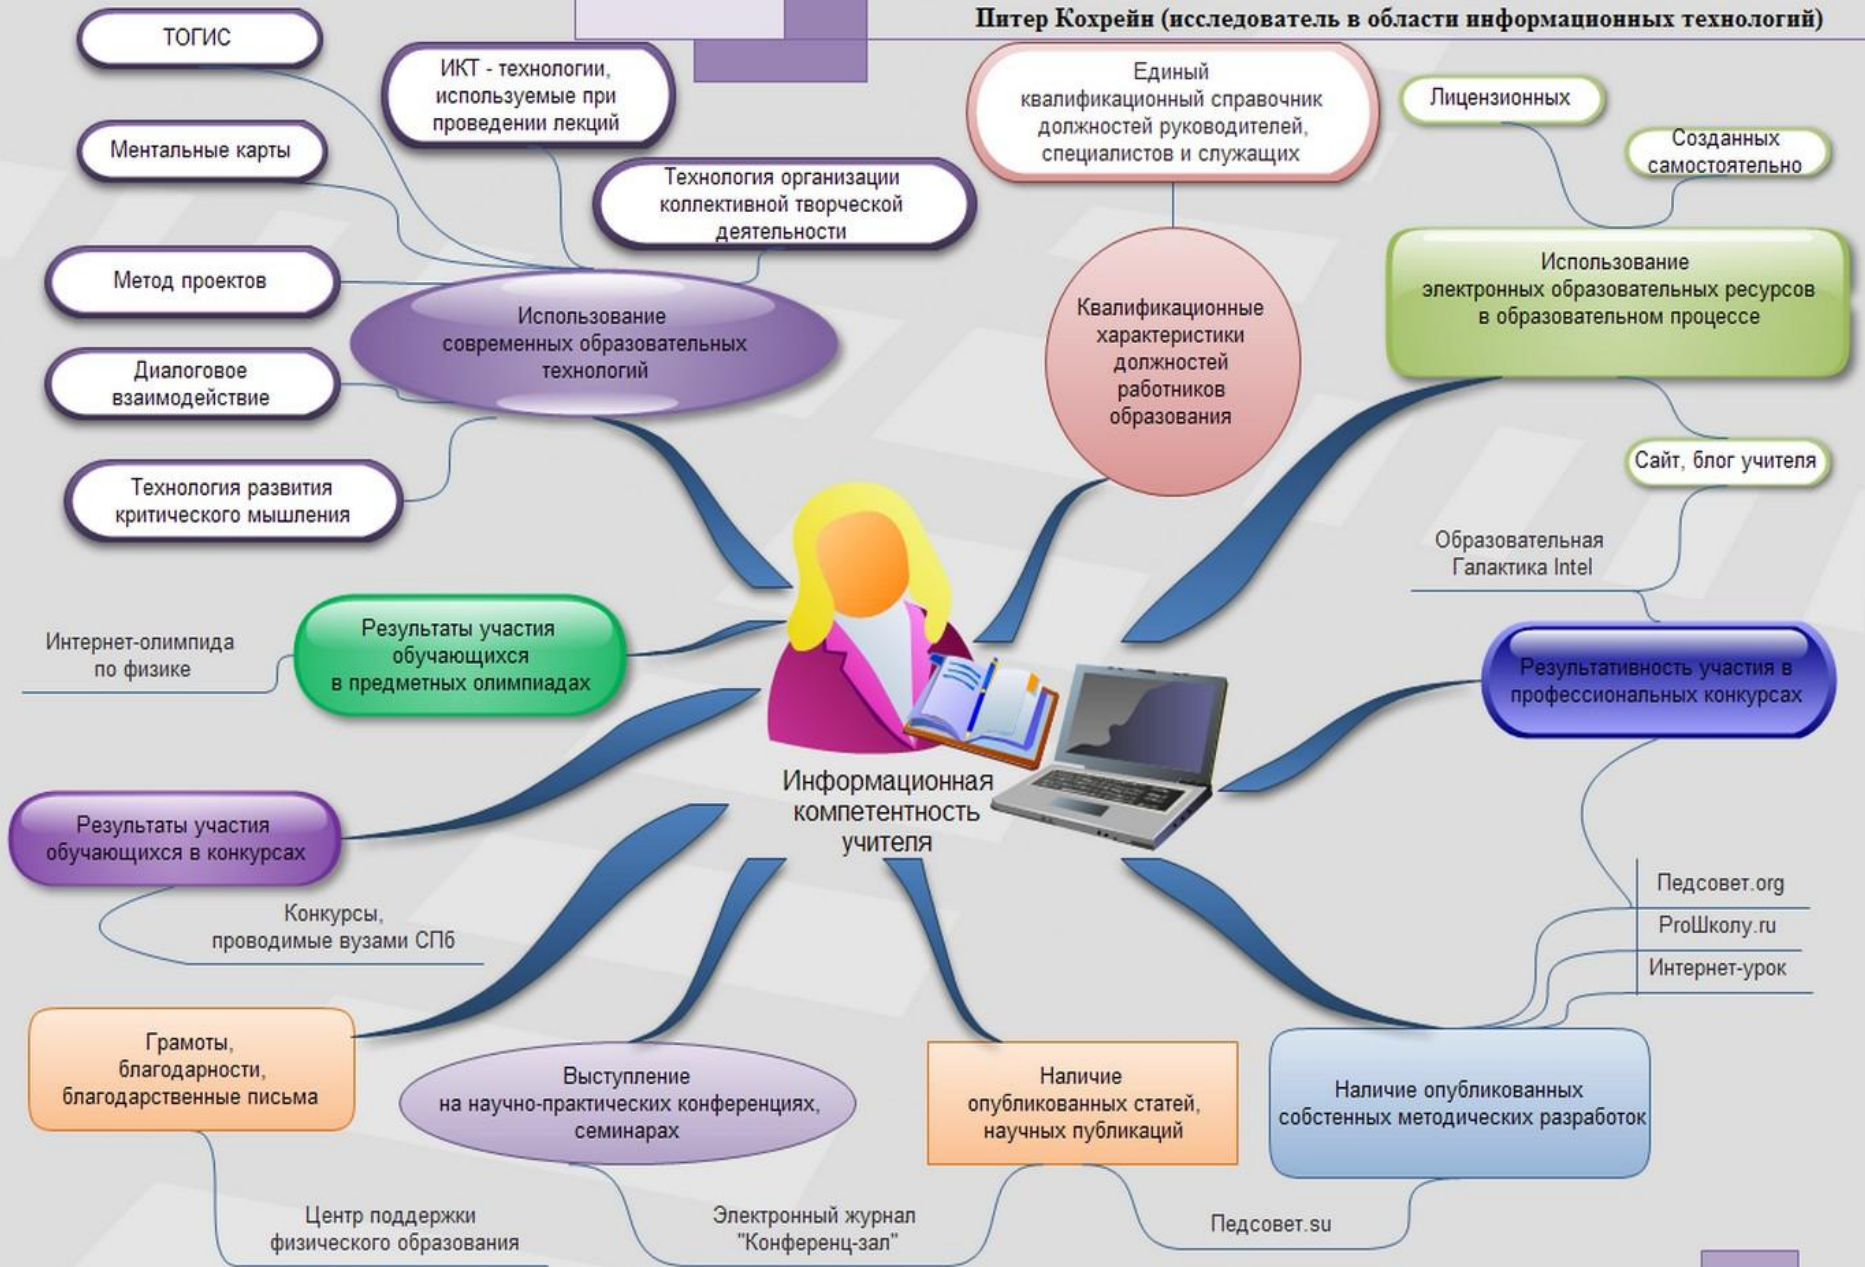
Питер Кохрейн (исследователь в области информационных технологий)

ТОГИС

ИКТ - технологии, используемые при проведении лекций

Ментальные карты

Технология организации коллективной творческой деятельности

Метод проектов

Использование современных образовательных технологий

Диалоговое взаимодействие

Технология развития критического мышления

Единый квалификационный справочник должностей руководителей, специалистов и служащих

Квалификационные характеристики должностей работников образования

Лицензионных

Созданных самостоятельно

Использование электронных образовательных ресурсов в образовательном процессе

Сайт, блог учителя

Образовательная Галактика Intel

Интернет-олимпида по физике

Результаты участия обучающихся в предметных олимпиадах

Результативность участия в профессиональных конкурсах

Информационная компетентность учителя

Результаты участия обучающихся в конкурсах

Конкурсы, проводимые вузами СПб

Педсовет.org

ProШколу.ru

Интернет-урок

Грамоты, благодарности, благодарственные письма

Выступление на научно-практических конференциях, семинарах

Наличие опубликованных статей, научных публикаций

Наличие опубликованных собственных методических разработок

Центр поддержки физического образования

Электронный журнал "Конференц-зал"

Педсовет.su